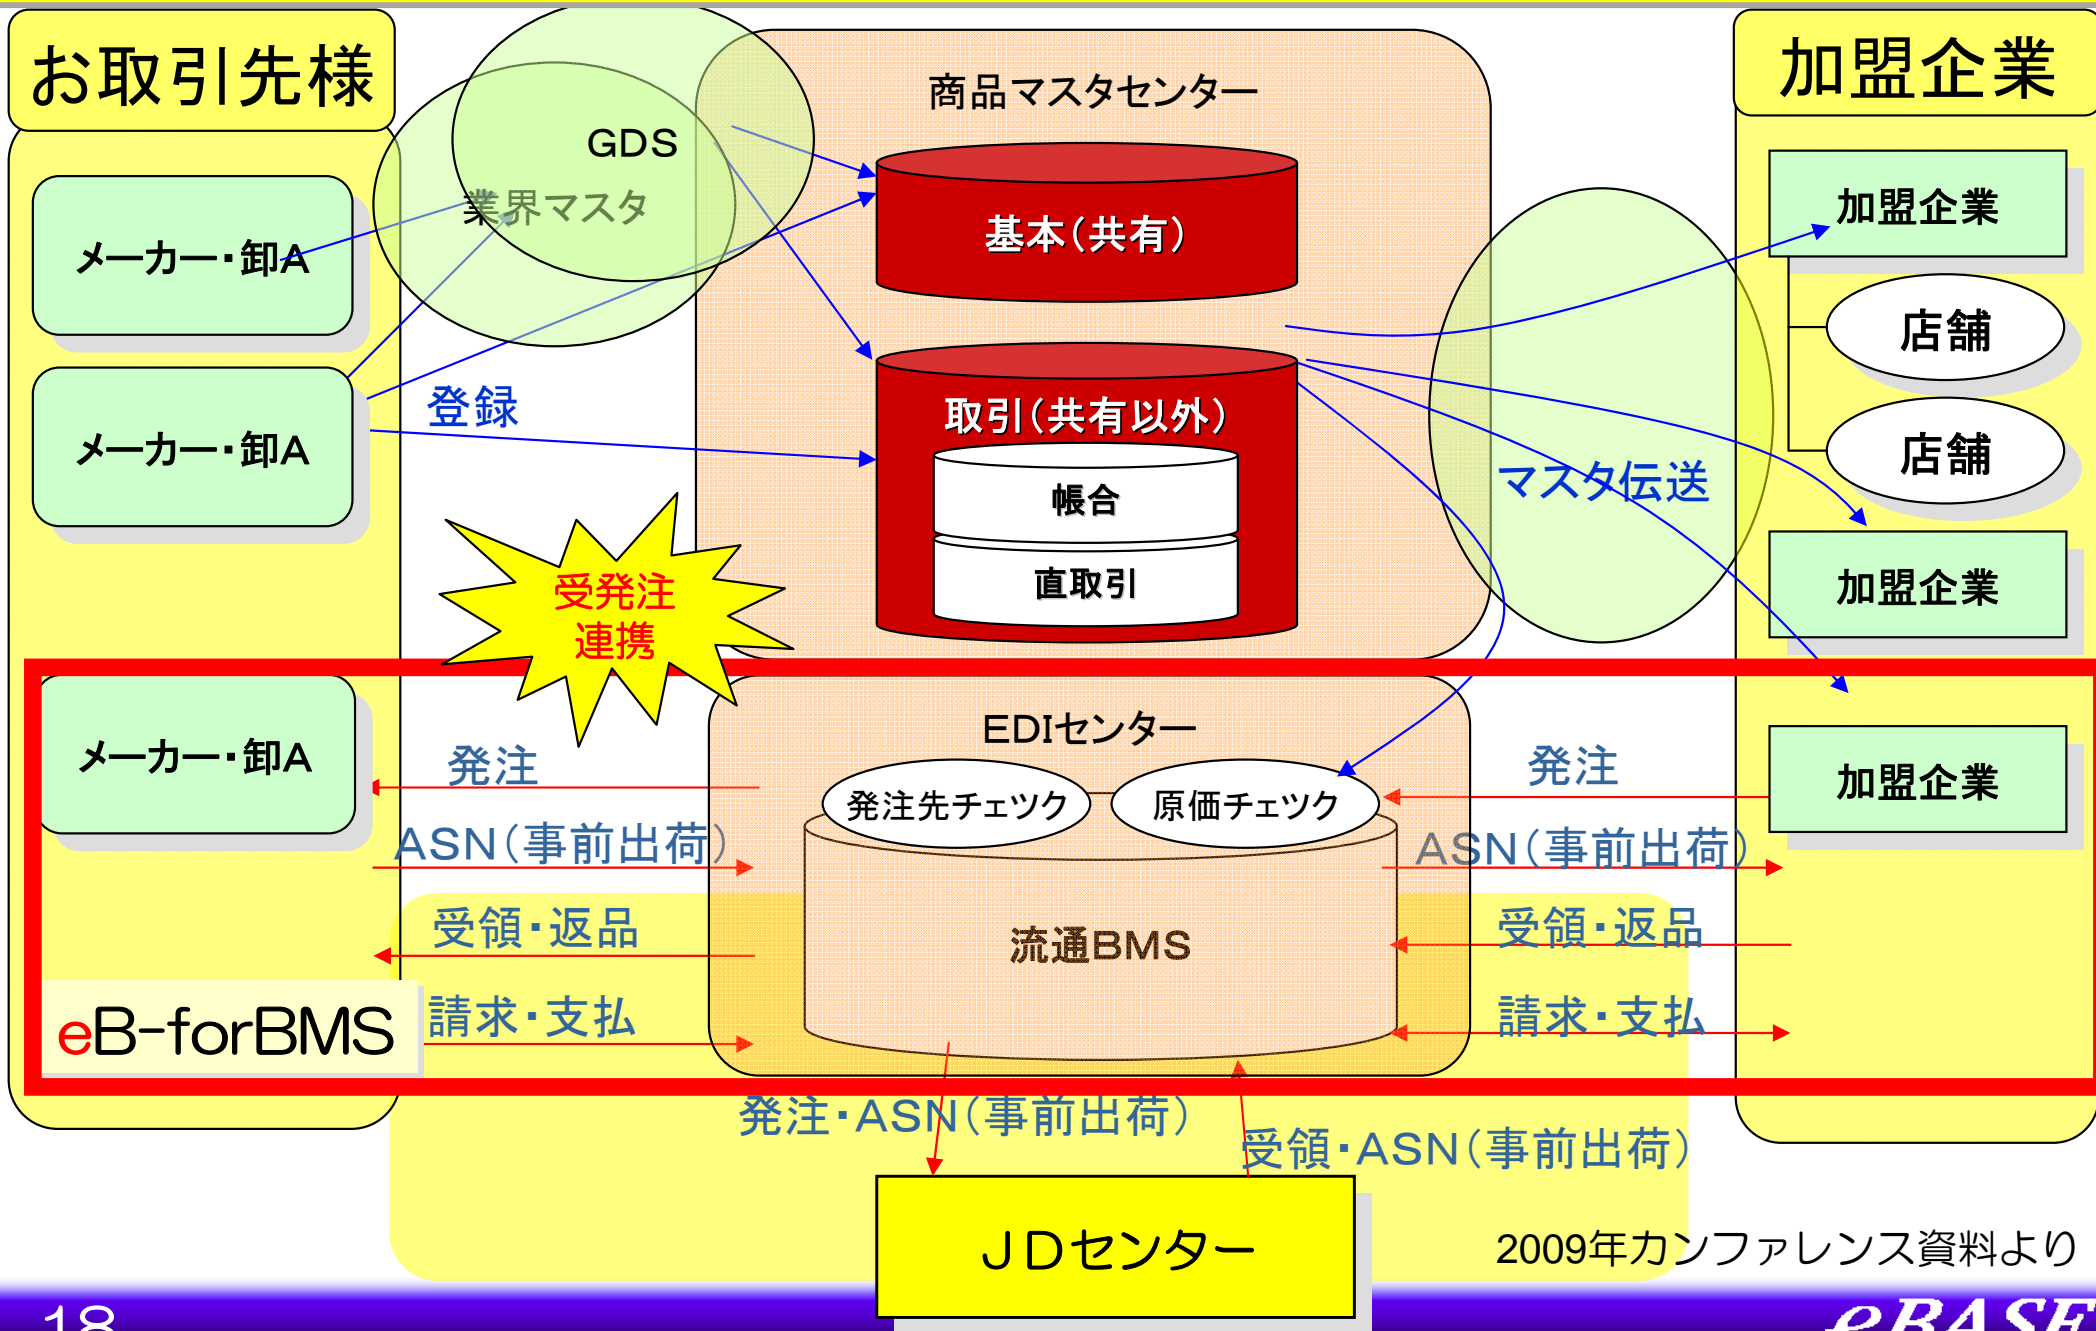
お取引先様

GDS
業界マスタ

商品マスタセンター

加盟企業

メーカー・卸A

基本(共有)

加盟企業

店舗

メーカー・卸A

登録

取引(共有以外)

帳合

直取引

店舗

マスタ伝送

加盟企業

受発注
連携

メーカー・卸A

EDIセンター

加盟企業

発注

発注先チェツク

原価チェツク

発注

ASN(事前出荷)

ASN(事前出荷)

受領・返品

流通BMS

受領・返品

eB-forBMS

請求・支払

請求・支払

発注・ASN(事前出荷)

受領・ASN(事前出荷)

JDセンター

2009年カンファレンス資料より

18

eBASE